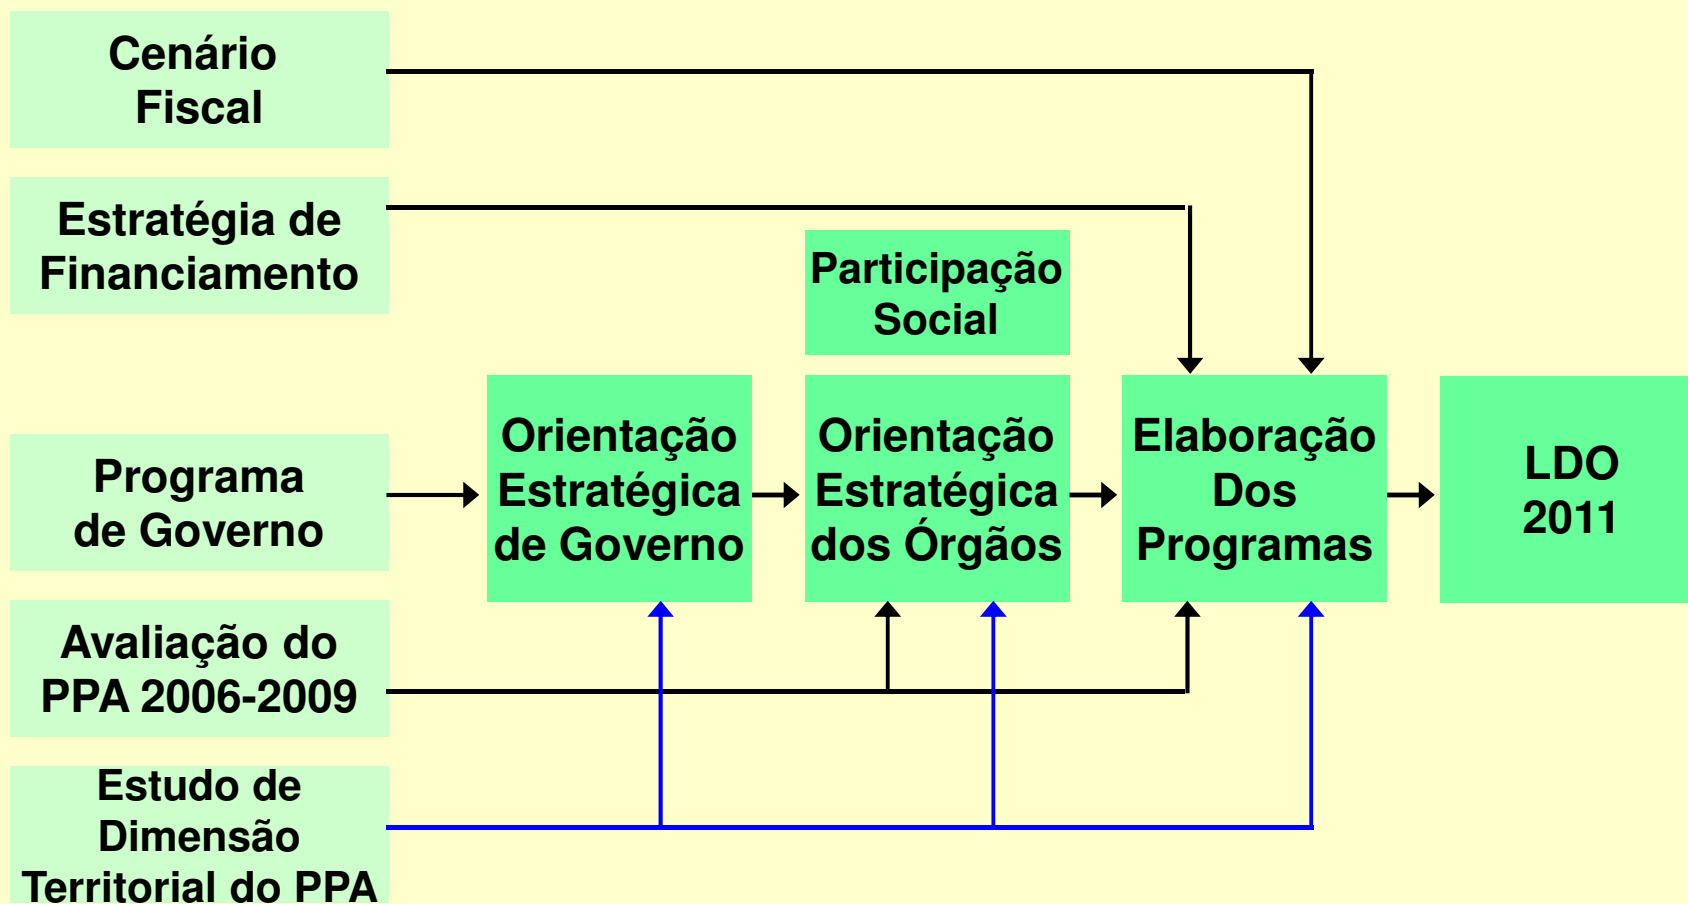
Cenário Fiscal

Estratégia de Financiamento

Participação Social

Programa de Governo

Orientação Estratégica de Governo

Orientação Estratégica dos Órgãos

Elaboração Dos Programas

LDO 2011

Avaliação do PPA 2006-2009

Estudo de Dimensão Territorial do PPA